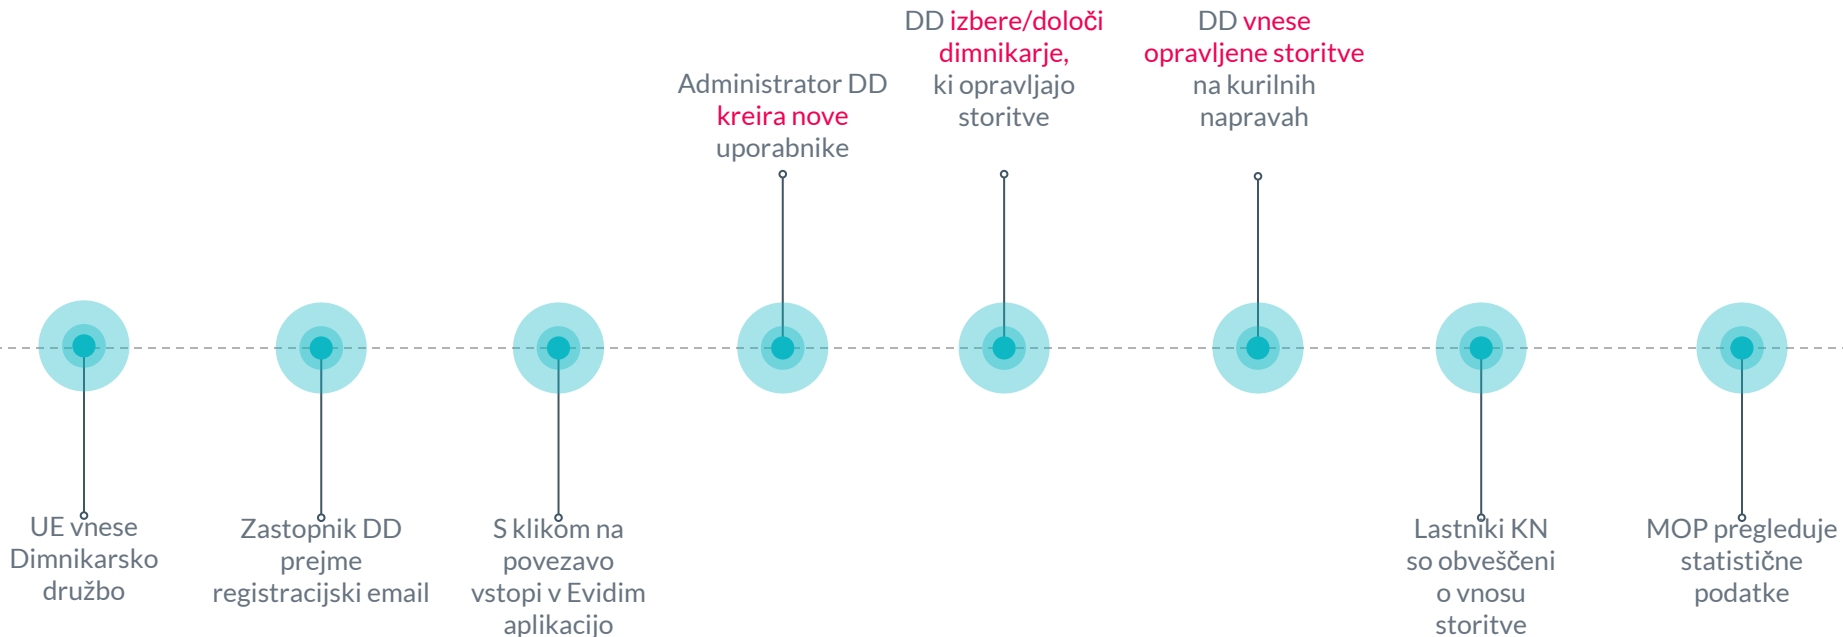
UE vnese Dimnikarsko družbo

Zastopnik DD prejme registracijski email

S klikom na povezavo vstopi v Evidim aplikacijo

Administrator DD kreira nove uporabnike

DD izbere/določi dimnikarje, ki opravljajo storitve

DD vnese opravljene storitve na kurilnih napravah

Lastniki KN so obveščeni o vnosu storitve

MOP pregleduje statistične podatke